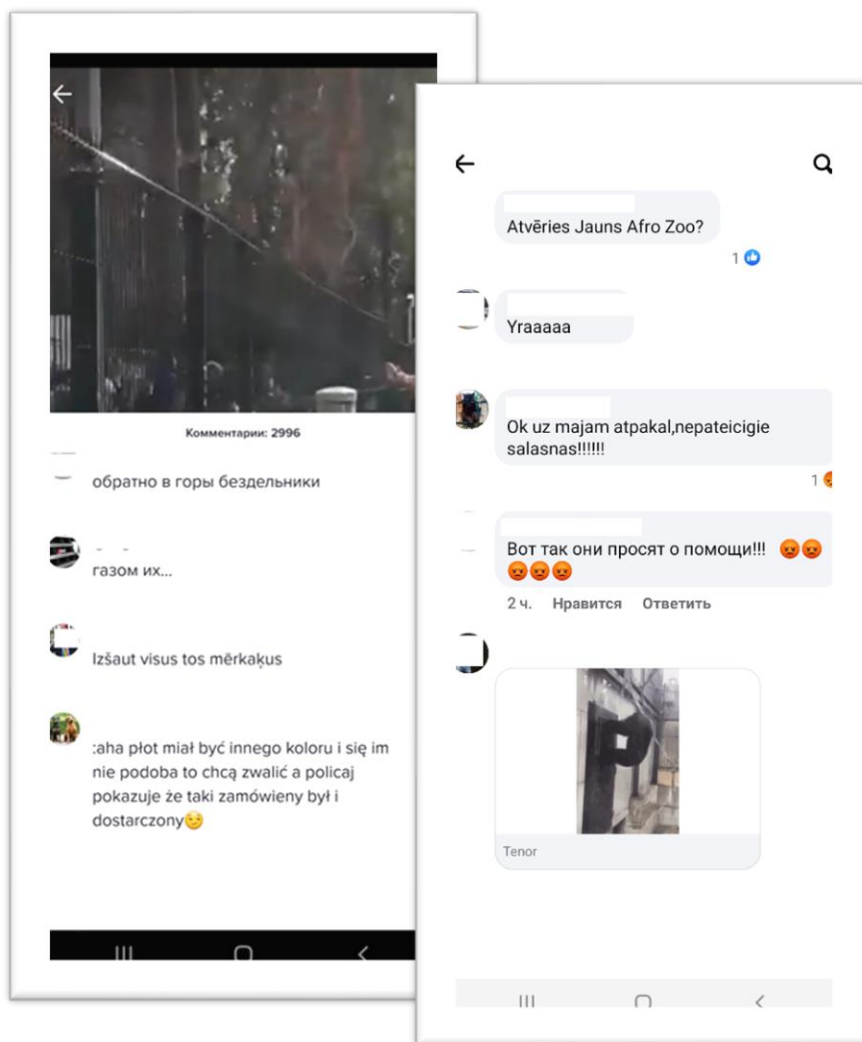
Комментарии: 2996

обратно в горы бездельники

газом их...

Izšaut visus tos mērkaķus

:aha płot miał być innego koloru i się im nie podoba to chcą zwalić a policaj pokazuje że taki zamówieny był i dostarczony😏

Atvēries Jauns Afro Zoo?

1

Yraaaaa

Ok uz majam atpakal,nepateicigie salasnas!!!!!!

1

Вот так они просят о помощи!!! 😡😡😡😡😡

2 ч. Нравится Ответить

Tenor